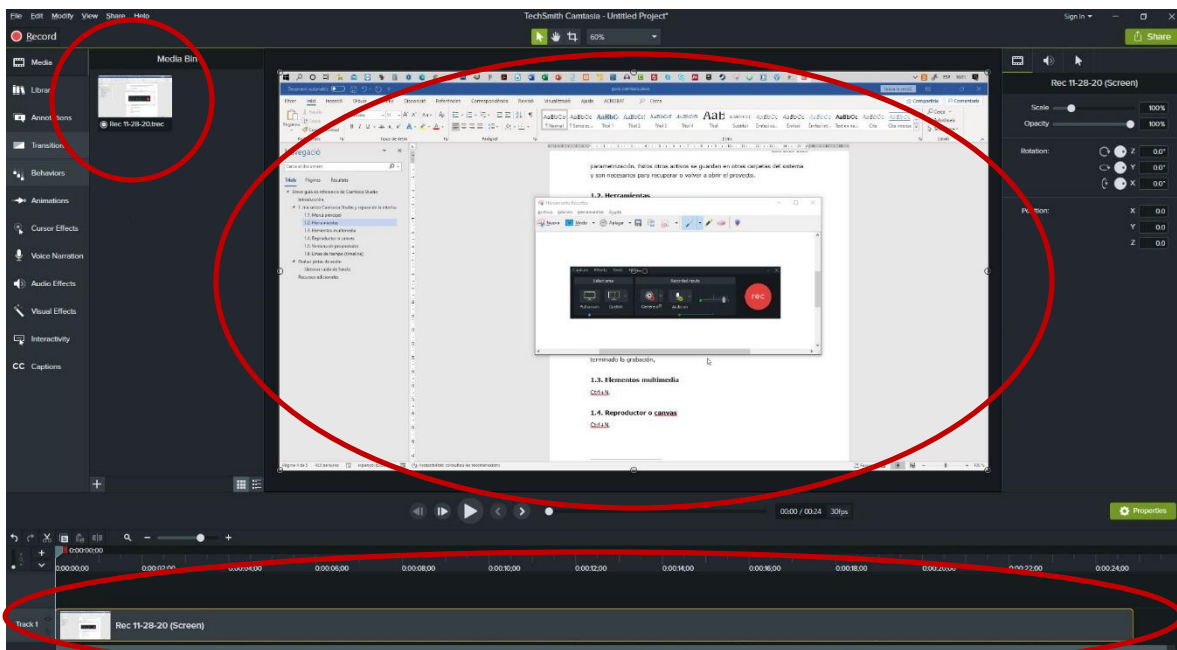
File Edit Modify View Share Help

TechSmith Camtasia - Untitled Project*

Sign in

Record

60%

Share

Media

Media Bin

Library

Rec 11-28-20.trec

Annotations

Transitions

Behaviors

Animations

Cursor Effects

Voice Narration

Audio Effects

Visual Effects

Interactivity

Captions

Navegació

Títols Pàgines Resultats

parametrización. Estos otros activos se guardan en otras carpetas del sistema y son necesarios para recuperar o volver a abrir el proyecto.

1.2. Herramientas

terminado la grabación.

1.3. Elementos multimedia

1.4. Reproductor o canvas

rec

Rec 11-28-20 (Screen)

Scale 100%

Opacity 100%

Rotation:

Z 0.0°

Y 0.0°

X 0.0°

Position:

X 0.0

Y 0.0

Z 0.0

00:00 / 00:24 30fps

Properties

0:00:00;00

0:00:00;00 0:00:02;00 0:00:04;00 0:00:06;00 0:00:08;00 0:00:10;00 0:00:12;00 0:00:14;00 0:00:16;00 0:00:18;00 0:00:20;00 0:00:22;00 0:00:24;00

Track 1

Rec 11-28-20 (Screen)